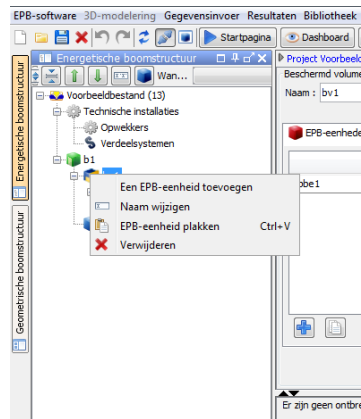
EPB-software 3D-modelering Gegevensinvoer Resultaten Bibliotheek

Startpagina Dashboard

Energetische boomstructuur

Wan...

Voorbeeldbestand (13)
Technische installaties
Opwekkers
Verdeelsystemen
b1

Een EPB-eenheid toevoegen
Naam wijzigen
EPB-eenheid plakken Ctrl+V
Verwijderen

Energetische boomstructuur

Geometrische boomstructuur

Project Voorbeeld
Beschermd volume
Naam : bv1

EPB-eenhede

obe1

Er zijn geen ontbre